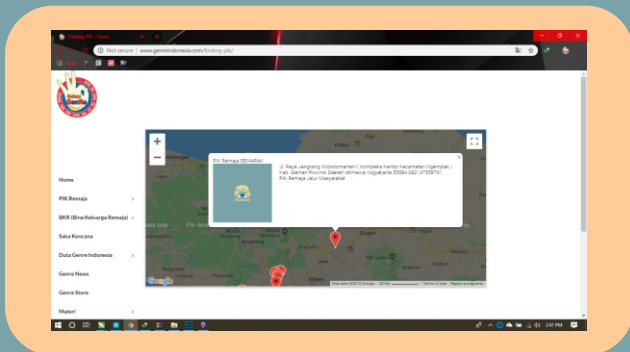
Finding PIK - Genre

Not secure | www.genreindonesia.com/finding-pik/

Home

PIK Remaja

BKR (Bina Keluarga Remaja)

Saka Kencana

Duta Genre Indonesia

Genre News

Genre Store

Materi

+

−

PIK Remaja SEMARAK

Jl. Raya Jangkang Widodomartani ( Komplek Kantor Kecamatan Ngemplak ) Kab. Sleman Provinsi Daerah Istimewa Yogyakarta 55584 082137558791 PIK Remaja Jalur Masyarakat

×

Google

Map data ©2018 Google

Terms of Use

Report a map error

2:41 PM